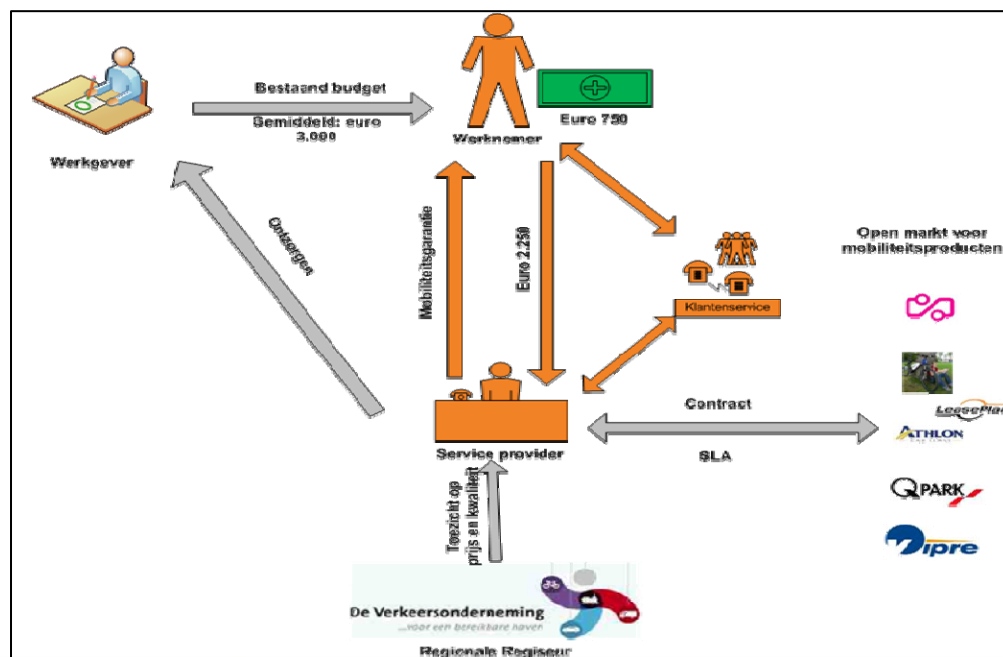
Bestaand budget

Gemiddeld: euro 3.000

Werkgever

Werknemer

Euro 750

Ontzorgen

Mobiliteitsgarantie

Euro 2.250

Klantenservice

Open markt voor mobiliteitsproducten

Contract

SLA

Service provider

LeasePlan

ATHLON

QPARK

ipre

Toezicht op prijs en kwaliteit

De Verkeersonderneming
...voor een bereikbare haven

Regionale Regisseur